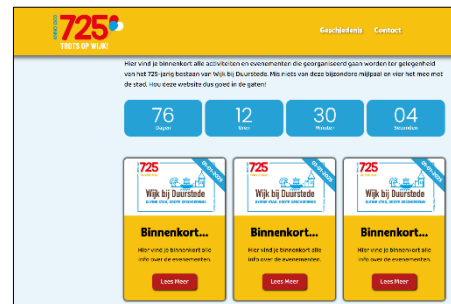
725
TROTS OP WIJK!

Geschiedenis Contact

Hier vind je binnenkort alle activiteiten en evenementen die georganiseerd gaan worden ter gelegenheid van het 725-jarig bestaan van Wijk bij Duurstede. Mis niets van deze bijzondere mijlpaal en vier het mee met de stad. Hou deze website dus goed in de gaten!

76
Dagen

12
Uren

30
Minuten

04
Seconden

725
Wijk bij Duurstede
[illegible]
Binnenkort...
Hier vind je binnenkort alle info over de evenementen.
Lees Meer

725
Wijk bij Duurstede
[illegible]
Binnenkort...
Hier vind je binnenkort alle info over de evenementen.
Lees Meer

725
Wijk bij Duurstede
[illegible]
Binnenkort...
Hier vind je binnenkort alle info over de evenementen.
Lees Meer